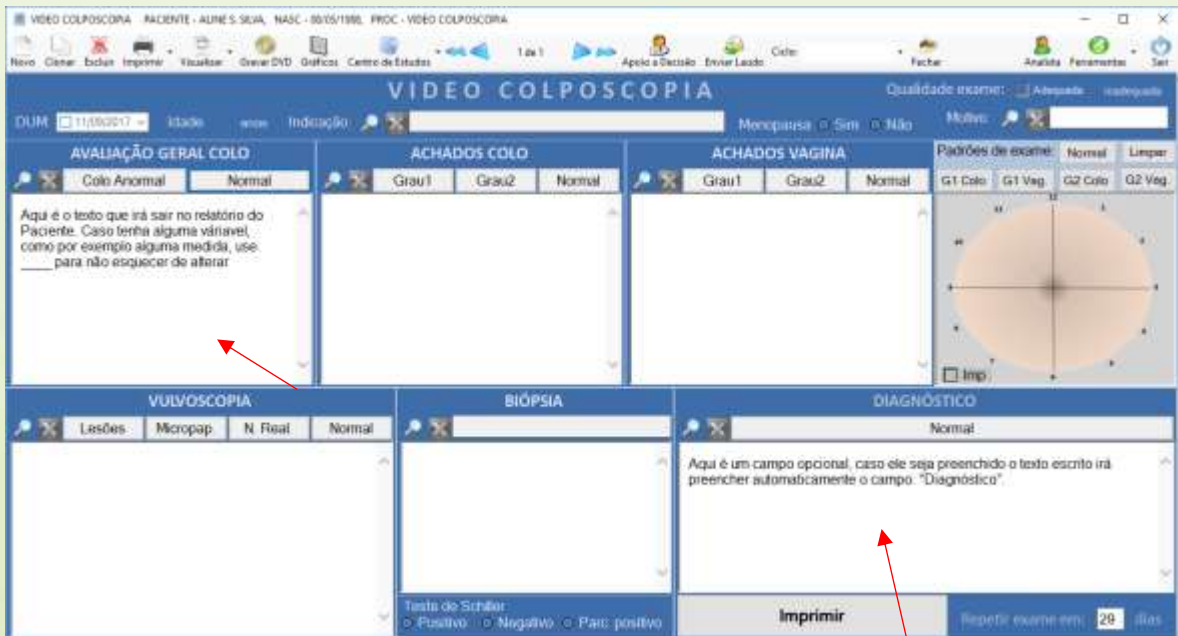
VIDEO COLPOSCOPIA PACIENTE - ALINE S. SILVA, NASC - 00/05/1980, PROC - VIDEO COLPOSCOPIA

Novo Clonar Excluir Imprimir Visualizar Gravar DVD Gráficos Centro de Estudos 1 de 1 Apoio à Decisão Enviar Laudo Cliste: Fechar Analista Ferramentas Sair

VIDEO COLPOSCOPIA

Qualidade exame: Adequada Inadequada

DUM 11/09/2017 Idade anos Indicação Menopausa Sim Não Motivo

AVALIAÇÃO GERAL COLO
Colo Anormal Normal

Aqui é o texto que irá sair no relatório do Paciente. Caso tenha alguma váriavel, como por exemplo alguma medida, use ____ para não esquecer de alterar

ACHADOS COLO
Grau1 Grau2 Normal

ACHADOS VAGINA
Grau1 Grau2 Normal

Padrões de exame: Normal Limpar
G1 Colo G1 Vag. G2 Colo G2 Vag.

12

Imp

VULVOSCOPIA
Lesões Micropap N. Real Normal

BIÓPSIA

Teste de Schiller
Positivo Negativo Parc. positivo

DIAGNÓSTICO
Normal

Aqui é um campo opcional, caso ele seja preenchido o texto escrito irá preencher automaticamente o campo "Diagnóstico".

Imprimir

Repetir exame em: 29 dias